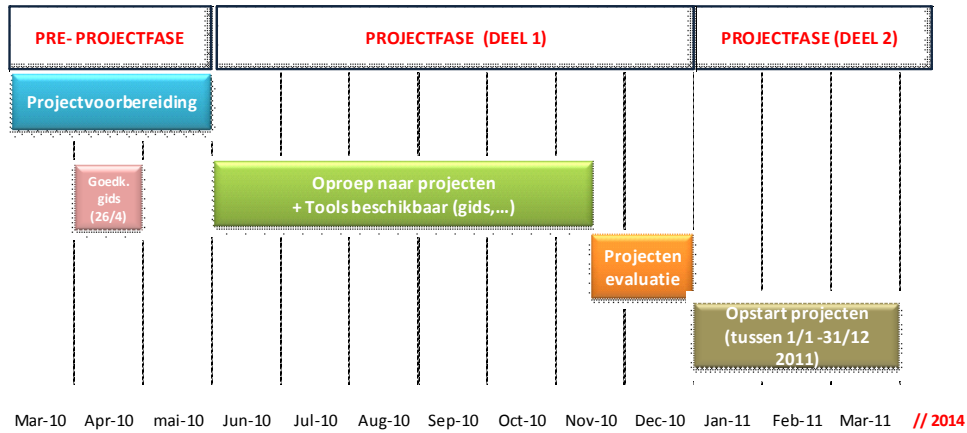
PRE- PROJECTFASE

PROJECTFASE (DEEL 1)

PROJECTFASE (DEEL 2)

Projectvoorbereiding

Goedk. gids (26/4)

Oproep naar projecten + Tools beschikbaar (gids,...)

Projecten evaluatie

Opstart projecten (tussen 1/1 -31/12 2011)

Mar-10 Apr-10 mai-10 Jun-10 Jul-10 Aug-10 Sep-10 Oct-10 Nov-10 Dec-10 Jan-11 Feb-11 Mar-11 // 2014